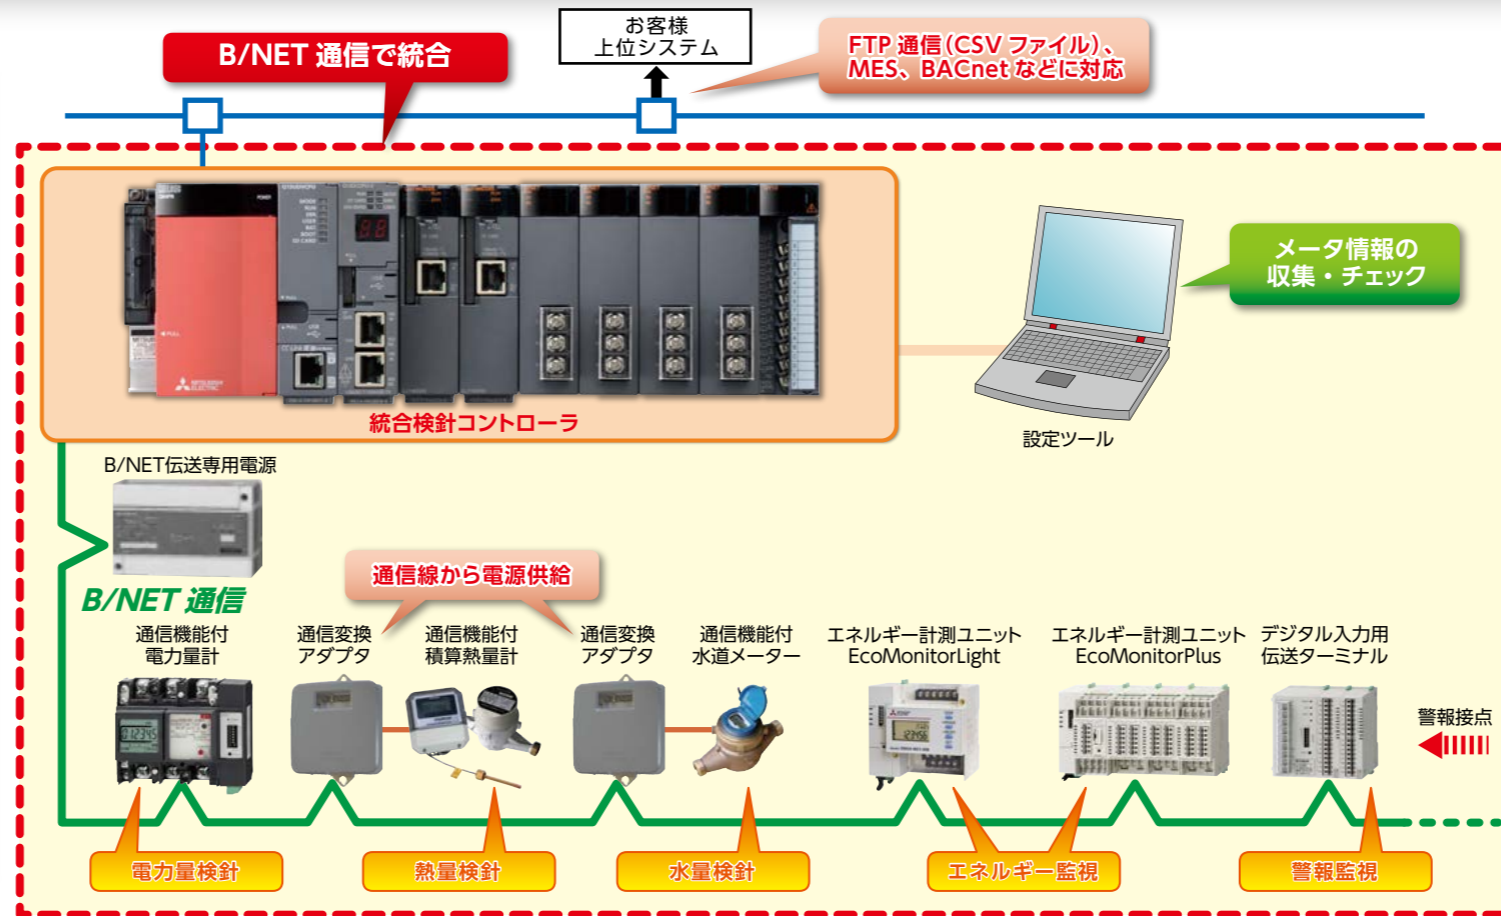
B/NET 通信で統合

お客様
上位システム

FTP 通信(CSV ファイル)、
MES、BACnet などに対応

統合検針コントローラ

メータ情報の
収集・チェック

設定ツール

B/NET伝送専用電源

B/NET 通信

通信線から電源供給

通信機能付
電力量計

通信変換
アダプタ

通信機能付
積算熱量計

通信変換
アダプタ

通信機能付
水道メーター

エネルギー計測ユニット
EcoMonitorLight

エネルギー計測ユニット
EcoMonitorPlus

デジタル入力用
伝送ターミナル

警報接点

電力量検針

熱量検針

水量検針

エネルギー監視

警報監視